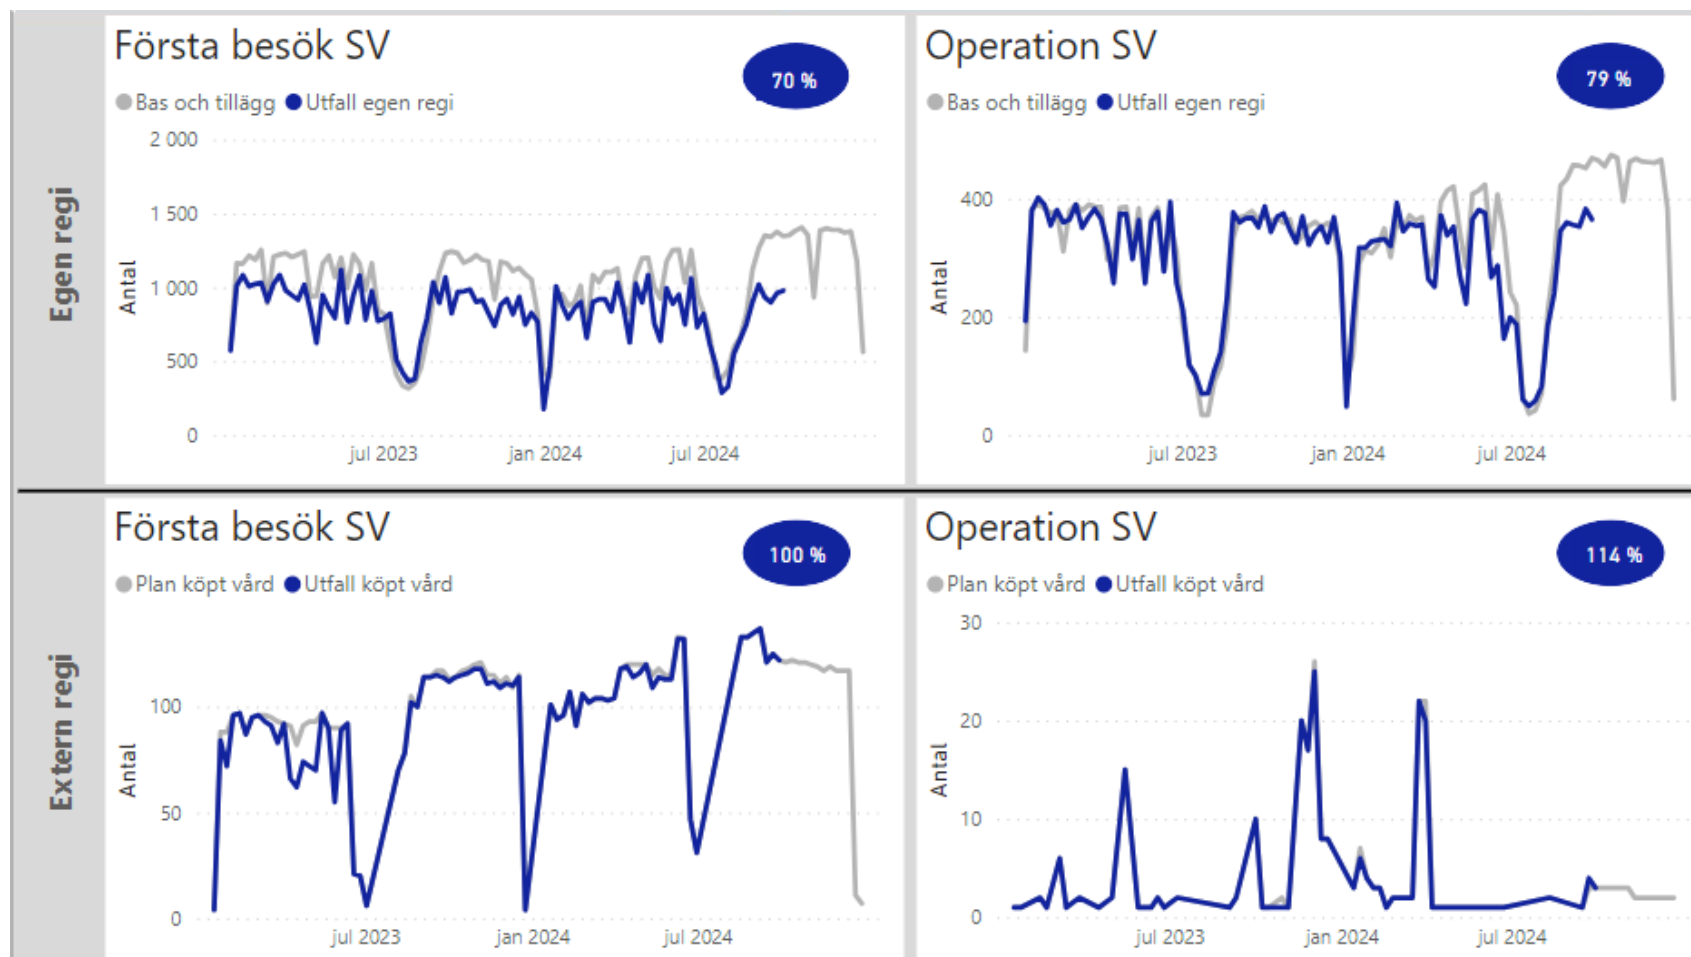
Egen regi

Första besök SV

70 %

Bas och tillägg Utfall egen regi

Antal

2 000
1 500
1 000
500
0

jul 2023 jan 2024 jul 2024

Operation SV

79 %

Bas och tillägg Utfall egen regi

Antal

400
200
0

jul 2023 jan 2024 jul 2024

Extern regi

Första besök SV

100 %

Plan köpt vård Utfall köpt vård

Antal

100
50
0

jul 2023 jan 2024 jul 2024

Operation SV

114 %

Plan köpt vård Utfall köpt vård

Antal

30
20
10
0

jul 2023 jan 2024 jul 2024